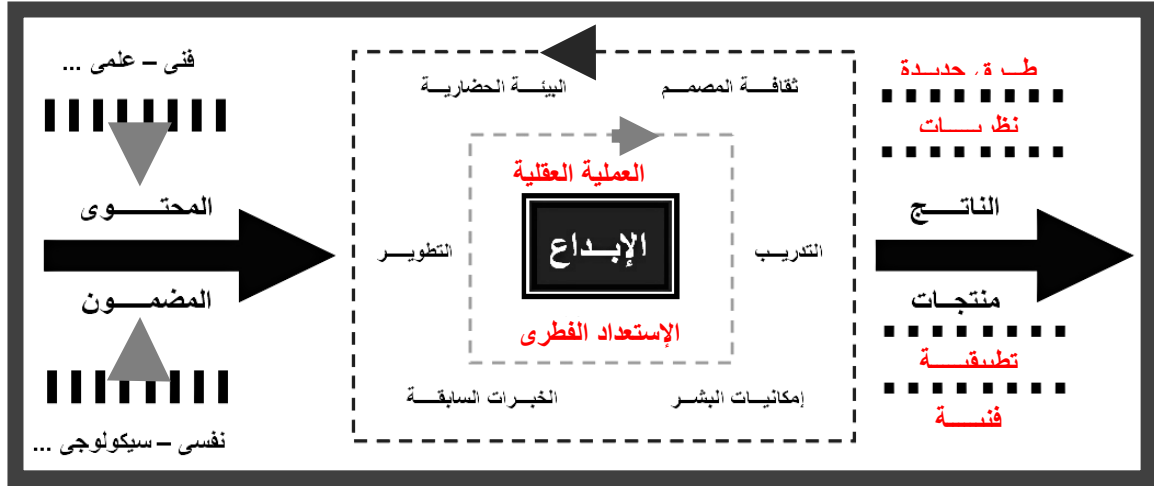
فنى – علمى ...

المحتـــوى

المضمـــون

نفسى – سيكولوجى ...

ثقافـة المصمـم

البيئـة الحضاريـة

العملية العقلية

التدريـب

الإبـداع

التطويـر

الإستعداد الفطرى

إمكانيـات البشـر

الخبـرات السابقـة

طرق جديدة

نظريـات

النـاتـج

منتجـات

تطبيقيـة

فنيـة